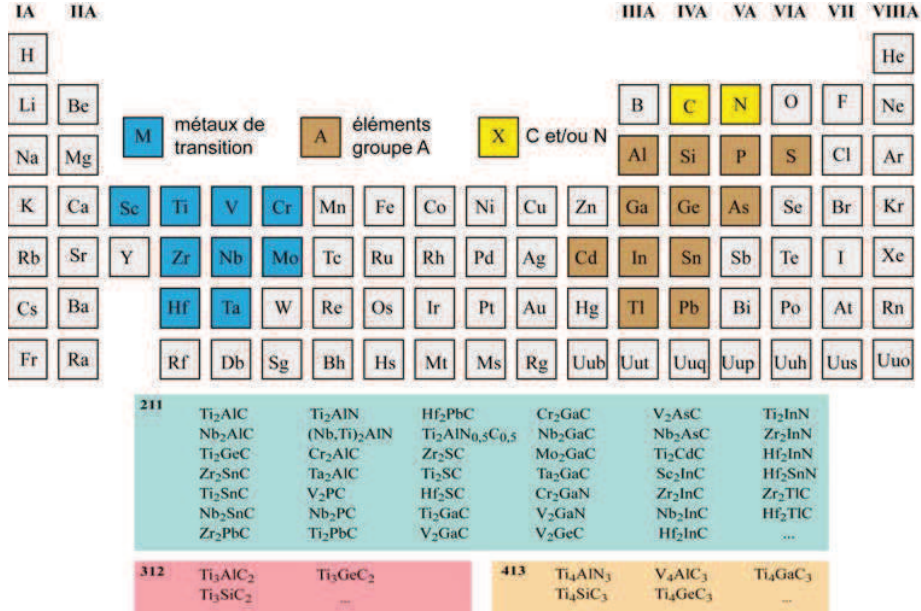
IA IIA IIIA IVA VA VIA VII VIIIA

H He

Li Be B C N O F Ne

M métaux de transition

A éléments groupe A

X C et/ou N

Na Mg Al Si P S Cl Ar

K Ca Sc Ti V Cr Mn Fe Co Ni Cu Zn Ga Ge As Se Br Kr

Rb Sr Y Zr Nb Mo Tc Ru Rh Pd Ag Cd In Sn Sb Te I Xe

Cs Ba Hf Ta W Re Os Ir Pt Au Hg Tl Pb Bi Po At Rn

Fr Ra Rf Db Sg Bh Hs Mt Ms Rg Uub Uut Uuq Uup Uuh Uus Uuo

211

| | | | | | |
|---|---|---|---|---|---|
| $Ti_2AlC$ | $Ti_2AlN$ | $Hf_2PbC$ | $Cr_2GaC$ | $V_2AsC$ | $Ti_2InN$ |
| $Nb_2AlC$ | $(Nb,Ti)_2AlN$ | $Ti_2AlN_{0,5}C_{0,5}$ | $Nb_2GaC$ | $Nb_2AsC$ | $Zr_2InN$ |
| $Ti_2GeC$ | $Cr_2AlC$ | $Zr_2SC$ | $Mo_2GaC$ | $Ti_2CdC$ | $Hf_2InN$ |
| $Zr_2SnC$ | $Ta_2AlC$ | $Ti_2SC$ | $Ta_2GaC$ | $Sc_2InC$ | $Hf_2SnN$ |
| $Ti_2SnC$ | $V_2PC$ | $Hf_2SC$ | $Cr_2GaN$ | $Zr_2InC$ | $Zr_2TlC$ |
| $Nb_2SnC$ | $Nb_2PC$ | $Ti_2GaC$ | $V_2GaN$ | $Nb_2InC$ | $Hf_2TlC$ |
| $Zr_2PbC$ | $Ti_2PbC$ | $V_2GaC$ | $V_2GeC$ | $Hf_2InC$ | ... |

312 $Ti_3AlC_2$ $Ti_3GeC_2$ $Ti_3SiC_2$ ...

413 $Ti_4AlN_3$ $V_4AlC_3$ $Ti_4GaC_3$ $Ti_4SiC_3$ $Ti_4GeC_3$ ...